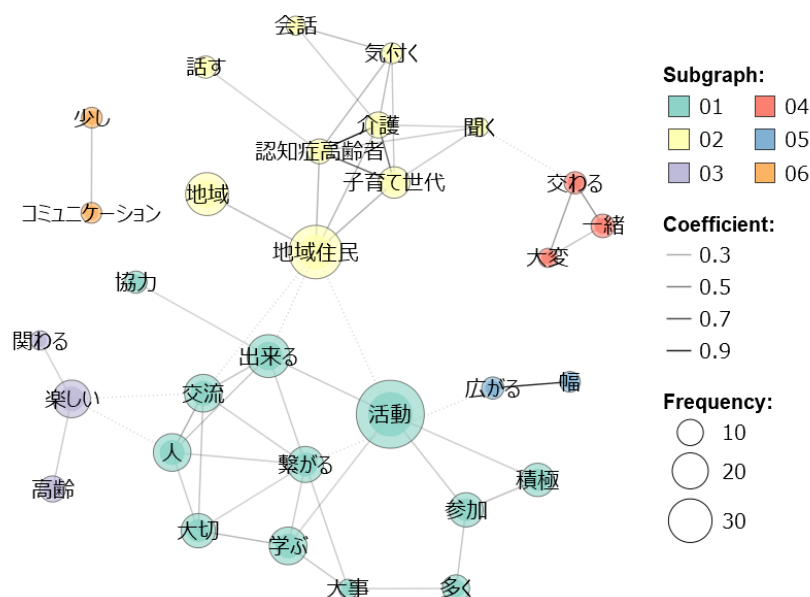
会話
気付く
話す
少し
介護
聞く
認知症高齢者
子育て世代
地域
交わる
コミュニケーション
一緒
大変
地域住民
協力
関わる
出来る
楽しい
交流
活動
広がる
幅
人
繋がる
積極
高齢
参加
大切
学ぶ
大事
多く

Subgraph:
01
02
03
04
05
06

Coefficient:
0.3
0.5
0.7
0.9

Frequency:
10
20
30